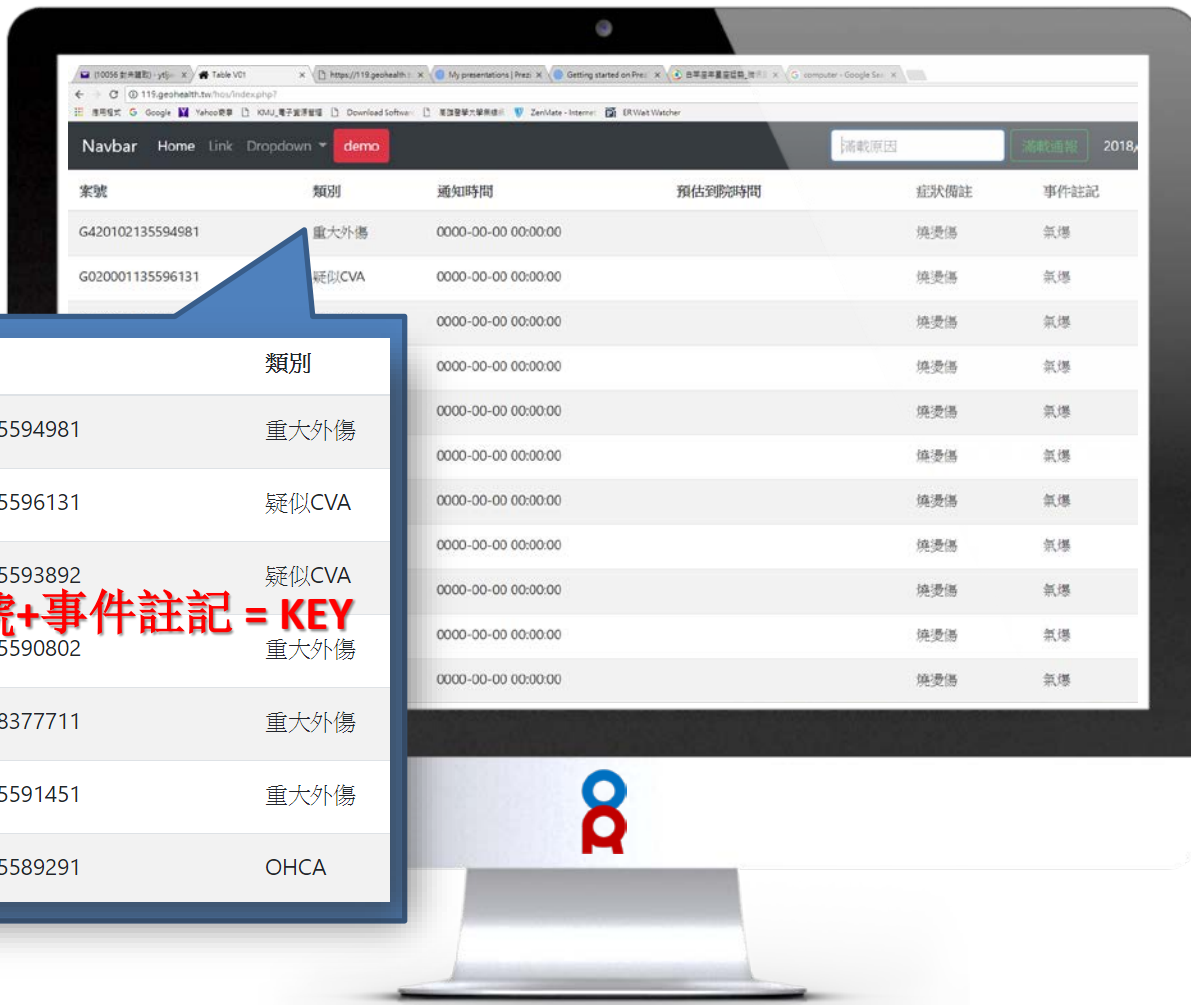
(10056 封未讀取) - ytj | Table V01 | https://119.geohealth.tw | My presentations | Prezi | Getting started on Prezi | 台灣首席醫療... | computer - Google Se...

119.geohealth.tw/hos/index.php?

應用程式 Google Yahoo奇摩 KMU_電子資源首頁 Download Software 高雄醫學大學無線網 ZenMate - Internet ER Wait Watcher

Navbar Home Link Dropdown demo 滿載原因 滿載通報 2018

| 案號 | 類別 | 通知時間 | 預估到院時間 | 症狀備註 | 事件註記 |
|---|---|---|---|---|---|
| G420102135594981 | 重大外傷 | 0000-00-00 00:00:00 | | 燒燙傷 | 氣爆 |
| G020001135596131 | 疑似CVA | 0000-00-00 00:00:00 | | 燒燙傷 | 氣爆 |
| | | 0000-00-00 00:00:00 | | 燒燙傷 | 氣爆 |
| | | 0000-00-00 00:00:00 | | 燒燙傷 | 氣爆 |
| | | 0000-00-00 00:00:00 | | 燒燙傷 | 氣爆 |
| | | 0000-00-00 00:00:00 | | 燒燙傷 | 氣爆 |
| | | 0000-00-00 00:00:00 | | 燒燙傷 | 氣爆 |
| | | 0000-00-00 00:00:00 | | 燒燙傷 | 氣爆 |
| | | 0000-00-00 00:00:00 | | 燒燙傷 | 氣爆 |
| | | 0000-00-00 00:00:00 | | 燒燙傷 | 氣爆 |
| | | 0000-00-00 00:00:00 | | 燒燙傷 | 氣爆 |

| | 類別 |
|---|---|
| 5594981 | 重大外傷 |
| 5596131 | 疑似CVA |
| 5593892 | 疑似CVA |
| 5590802 | 重大外傷 |
| 3377711 | 重大外傷 |
| 5591451 | 重大外傷 |
| 5589291 | OHCA |

號+事件註記 = KEY